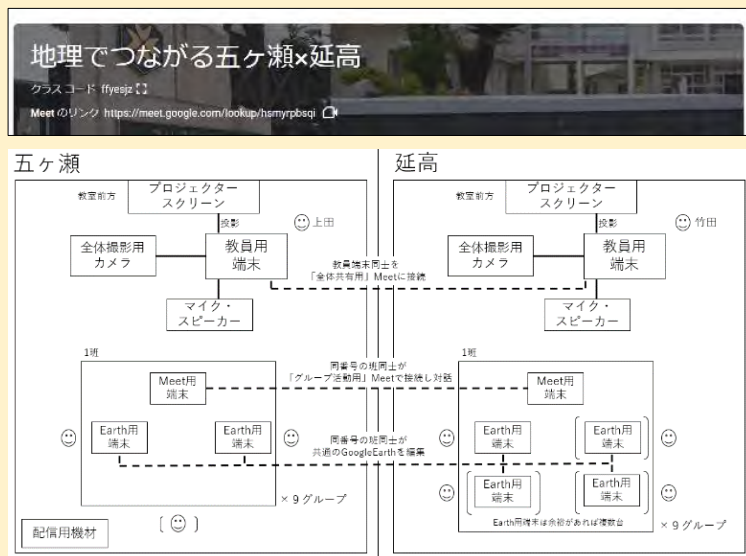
地理でつながる五ヶ瀬×延高

クラスコード ffyesjz

Meet のリンク https://meet.google.com/lookup/hsmyrpbsqi

五ヶ瀬

教室前方

プロジェクター スクリーン

投影

上田

全体撮影用 カメラ

教員用 端末

マイク・ スピーカー

1班

Meet用 端末

Earth用 端末

Earth用 端末

×９グループ

配信用機材

延高

教室前方

プロジェクター スクリーン

投影

竹田

全体撮影用 カメラ

教員用 端末

マイク・ スピーカー

教員端末同士を「全体共有用」Meetに接続

同番号の班同士が「グループ活動用」Meetで接続し対話

同番号の班同士が共通のGoogleEarthを編集

1班

Meet用 端末

Earth用 端末

Earth用 端末

Earth用 端末

Earth用 端末

Earth用端末は余裕があれば複数台

×９グループ